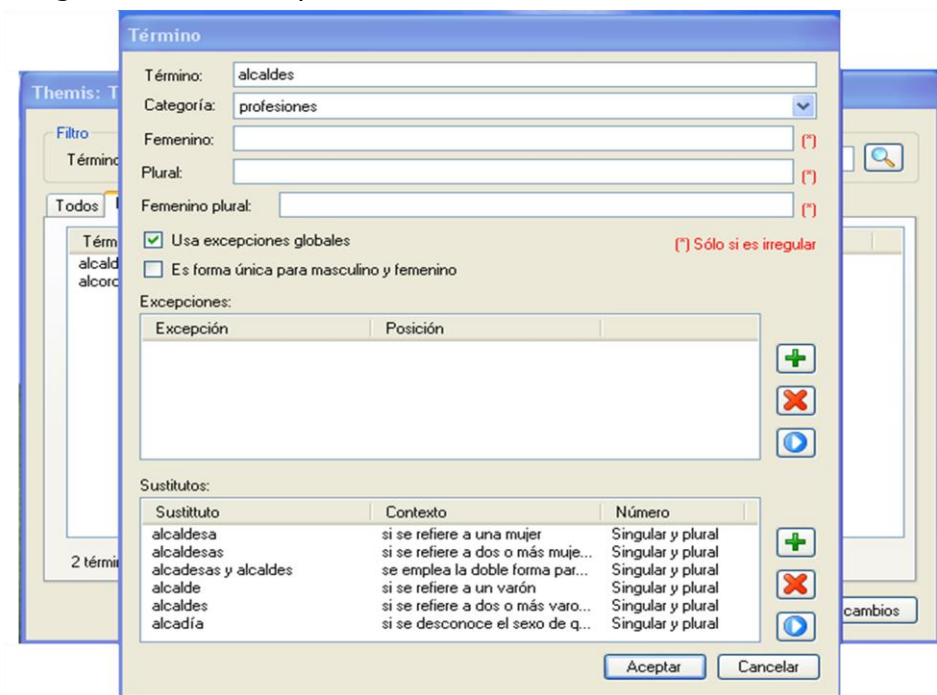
Término

Término: alcaldes
Categoría: profesiones
Femenino: (*)
Plural: (*)
Femenino plural: (*)
Usa excepciones globales
Es forma única para masculino y femenino
(*) Sólo si es irregular

Excepciones:

| Excepción | Posición |
|---|---|

Sustitutos:

| Sustituto | Contexto | Número |
|---|---|---|
| alcaldesa | si se refiere a una mujer | Singular y plural |
| alcaldesas | si se refiere a dos o más muje... | Singular y plural |
| alcadesas y alcaldes | se emplea la doble forma par... | Singular y plural |
| alcalde | si se refiere a un varón | Singular y plural |
| alcaldes | si se refiere a dos o más varo... | Singular y plural |
| alcadía | si se desconoce el sexo de q... | Singular y plural |

Aceptar Cancelar

Themis: T
Filtro
Términ
Todos
Térm
alcald
alcorc
2 térmi
cambios